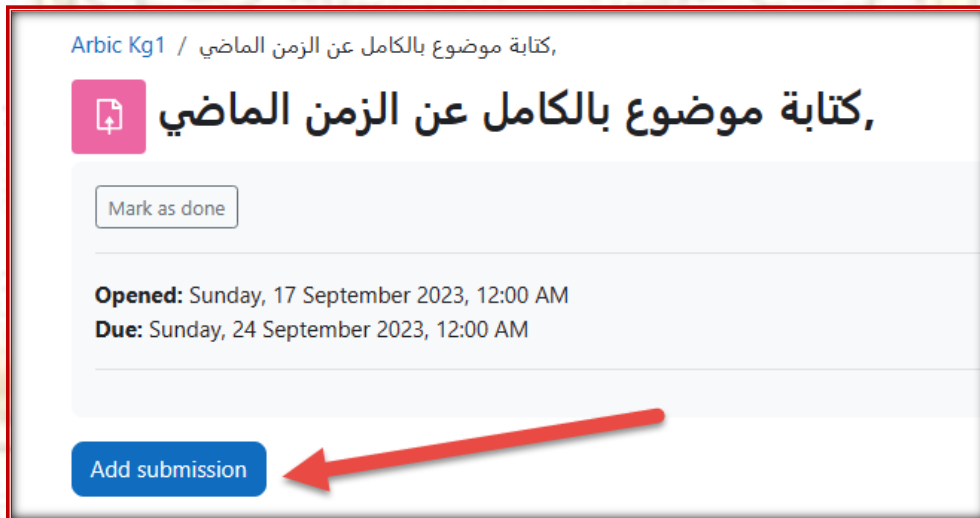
Arbic Kg1 / كتابة موضوع بالكامل عن الزمن الماضي,

كتابة موضوع بالكامل عن الزمن الماضي,

Mark as done

**Opened:** Sunday, 17 September 2023, 12:00 AM
**Due:** Sunday, 24 September 2023, 12:00 AM

Add submission